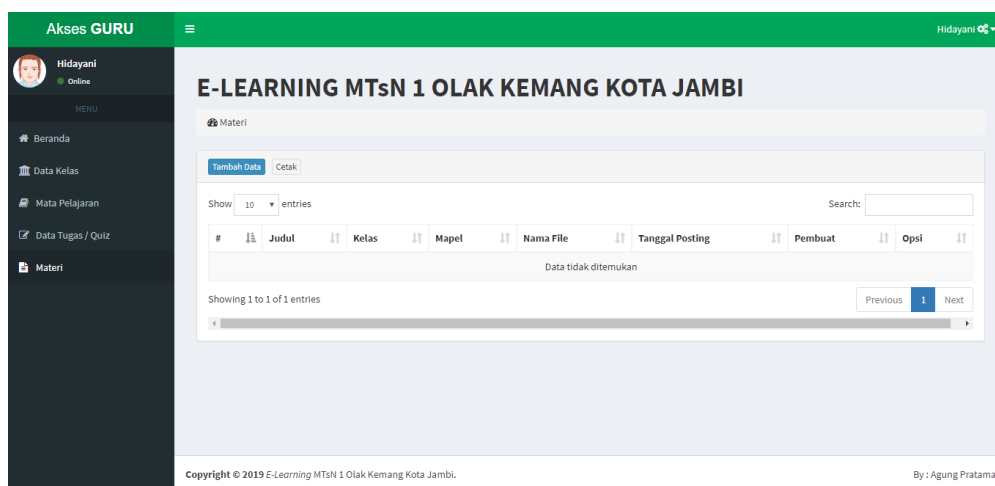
Akses GURU

Hidayani

Online

MENU

Beranda

Data Kelas

Mata Pelajaran

Data Tugas / Quiz

Materi

≡

Hidayani

E-LEARNING MTsN 1 OLAK KEMANG KOTA JAMBI

Materi

Tambah Data Cetak

Show 10 entries

Search:

| # | Judul | Kelas | Mapel | Nama File | Tanggal Posting | Pembuat | Opsi |
|---|---|---|---|---|---|---|---|
| Data tidak ditemukan | | | | | | | |

Showing 1 to 1 of 1 entries

Previous 1 Next

Copyright © 2019 E-Learning MTsN 1 Olak Kemang Kota Jambi.

By : Agung Pratama